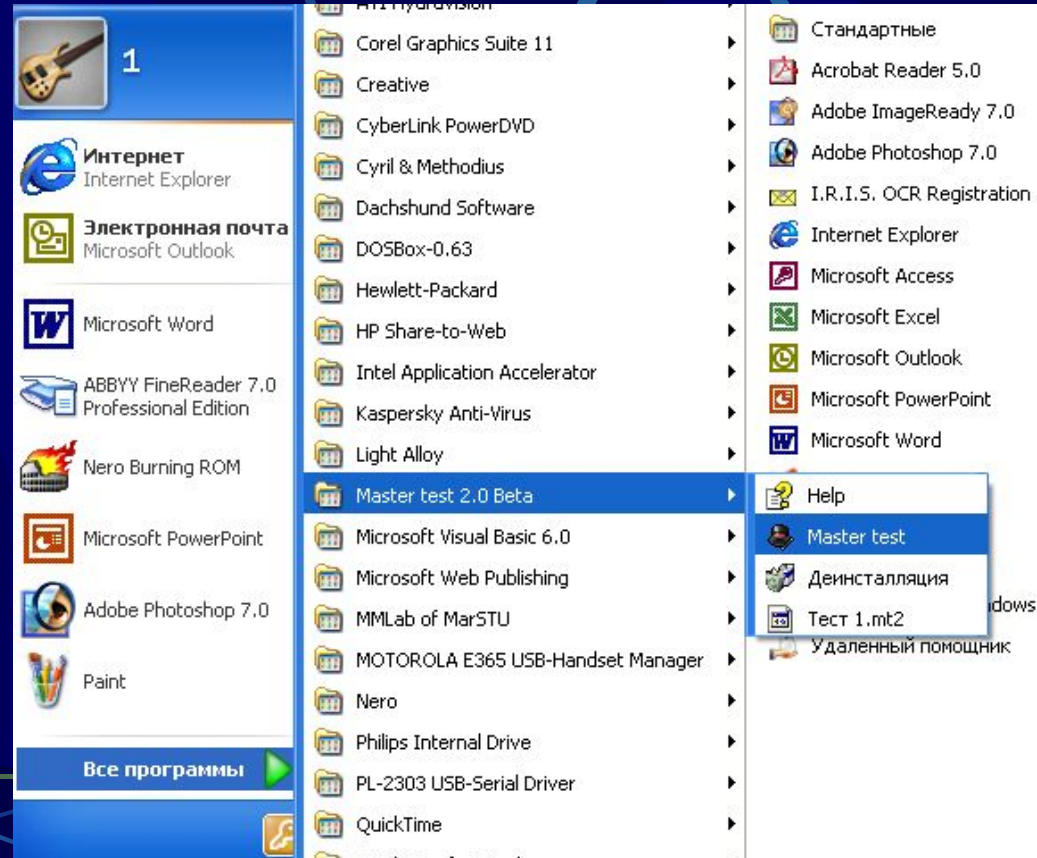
1

Интернет
Internet Explorer

Электронная почта
Microsoft Outlook

Microsoft Word

ABBYY FineReader 7.0
Professional Edition

Nero Burning ROM

Microsoft PowerPoint

Adobe Photoshop 7.0

Paint

Все программы

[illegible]
Corel Graphics Suite 11
Creative
CyberLink PowerDVD
Cyril & Methodius
Dachshund Software
DOSBox-0.63
Hewlett-Packard
HP Share-to-Web
Intel Application Accelerator
Kaspersky Anti-Virus
Light Alloy
Master test 2.0 Beta
Microsoft Visual Basic 6.0
Microsoft Web Publishing
MMLab of MarSTU
MOTOROLA E365 USB-Handset Manager
Nero
Philips Internal Drive
PL-2303 USB-Serial Driver
QuickTime

Стандартные
Acrobat Reader 5.0
Adobe ImageReady 7.0
Adobe Photoshop 7.0
I.R.I.S. OCR Registration
Internet Explorer
Microsoft Access
Microsoft Excel
Microsoft Outlook
Microsoft PowerPoint
Microsoft Word
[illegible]dows
Удаленный помощник

Help
Master test
Деинсталляция
Тест 1.mt2